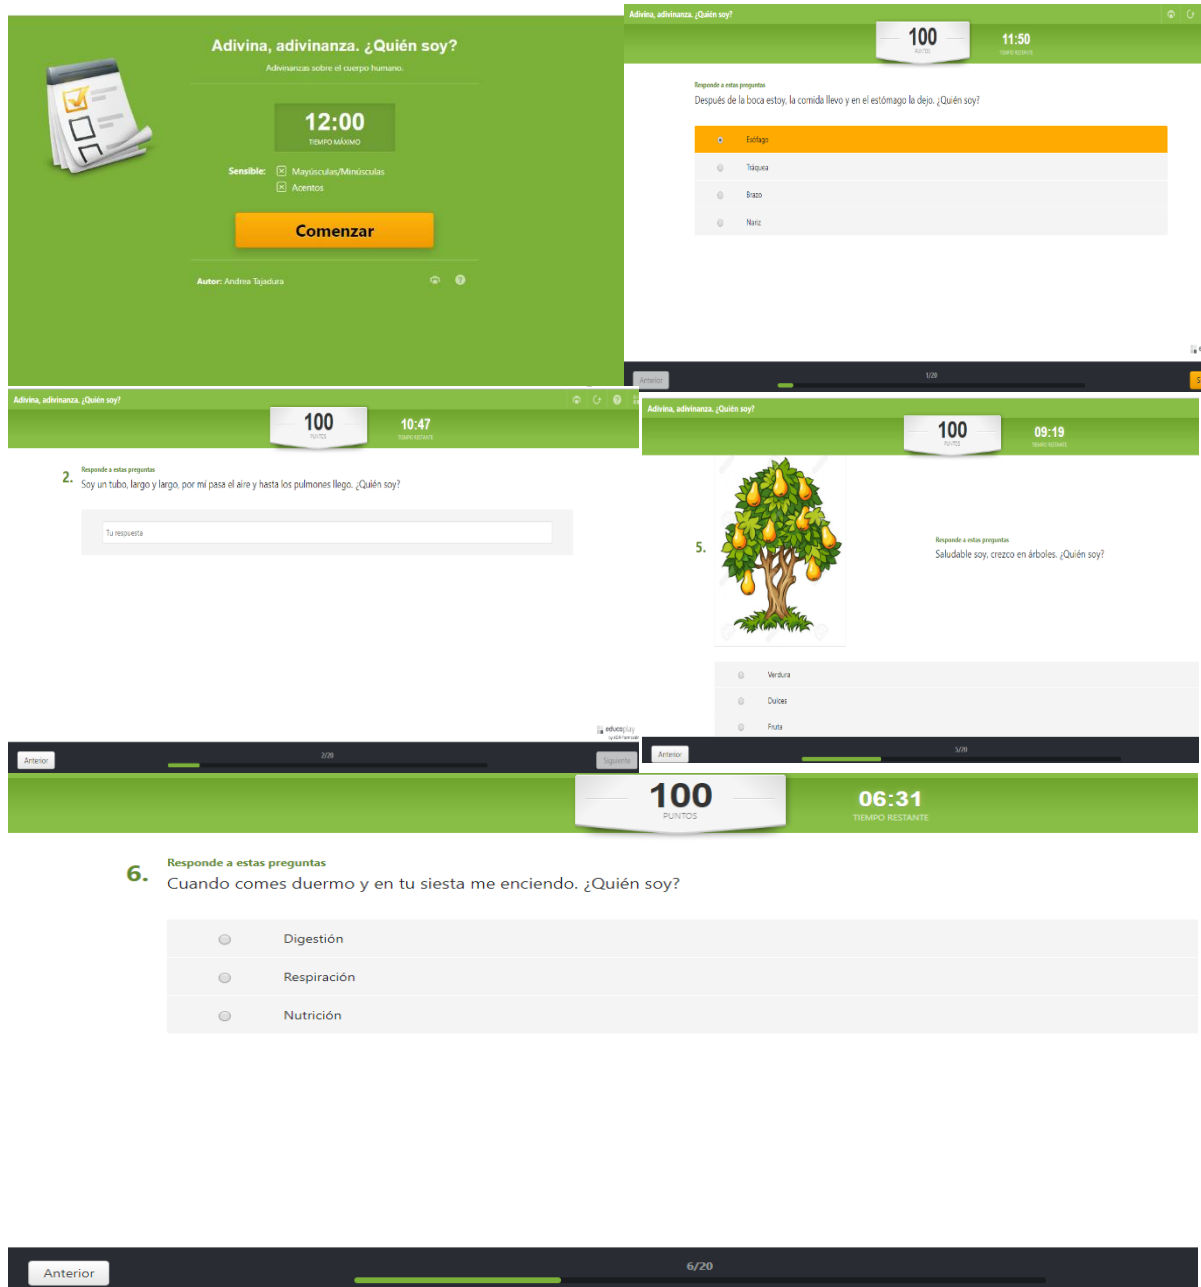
Adivina, adivinanza. ¿Quién soy?

Adivinanzas sobre el cuerpo humano.

12:00
TIEMPO MÁXIMO

Sensible: Mayúsculas/Minúsculas
Acentos

Comenzar

Autor: Andrea Tajadura

Adivina, adivinanza. ¿Quién soy?

100
PUNTOS

11:50
TIEMPO RESTANTE

Responde a estas preguntas
Después de la boca estoy, la comida llevo y en el estómago la dejo. ¿Quién soy?

Esófago
Tráquea
Brazo
Nariz

Anterior
1/20

Adivina, adivinanza. ¿Quién soy?

100
PUNTOS

10:47
TIEMPO RESTANTE

2. Responde a estas preguntas
Soy un tubo, largo y largo, por mí pasa el aire y hasta los pulmones llego. ¿Quién soy?

Tu respuesta

educaplay

Anterior
2/20
Siguiente

Adivina, adivinanza. ¿Quién soy?

100
PUNTOS

09:19
TIEMPO RESTANTE

5. Responde a estas preguntas
Saludable soy, crezco en árboles. ¿Quién soy?

Verdura
Dulces
Fruta

Anterior
5/20

100
PUNTOS

06:31
TIEMPO RESTANTE

6. Responde a estas preguntas
Cuando comes duermo y en tu siesta me enciendo. ¿Quién soy?

Digestión
Respiración
Nutrición

Anterior
6/20